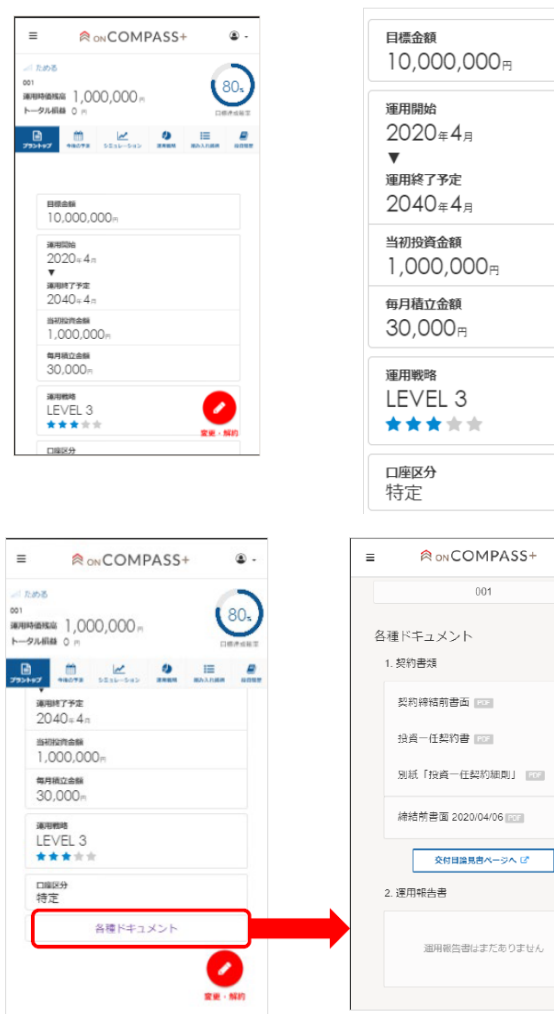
≡ ONCOMPASS+

ためる
001
運用時価残高 1,000,000円
トータル損益 0 円
80%
口座資金額

プラントップ 今後の予定 シミュレーション 運用報告 積み入れ履歴 自己設定

目標金額
10,000,000円

運用開始
2020年4月
▼
運用終了予定
2040年4月

当初投資金額
1,000,000円

毎月積立金額
30,000円

運用戦略
LEVEL 3

変更・解約

口座区分

目標金額
10,000,000円

運用開始
2020年4月
▼
運用終了予定
2040年4月

当初投資金額
1,000,000円

毎月積立金額
30,000円

運用戦略
LEVEL 3

口座区分
特定

≡ ONCOMPASS+

ためる
001
運用時価残高 1,000,000円
トータル損益 0 円
80%
口座資金額

プラントップ 今後の予定 シミュレーション 運用報告 積み入れ履歴 自己設定

運用終了予定
2040年4月

当初投資金額
1,000,000円

毎月積立金額
30,000円

運用戦略
LEVEL 3

口座区分
特定

各種ドキュメント

変更・解約

≡ ONCOMPASS+

001

各種ドキュメント
1. 契約書類

契約締結前書面 PDF

投資一任契約書 PDF

別紙「投資一任契約細則」 PDF

締結前書面 2020/04/06 PDF

交付目論見書ページへ

2. 運用報告書

運用報告書はまだありません